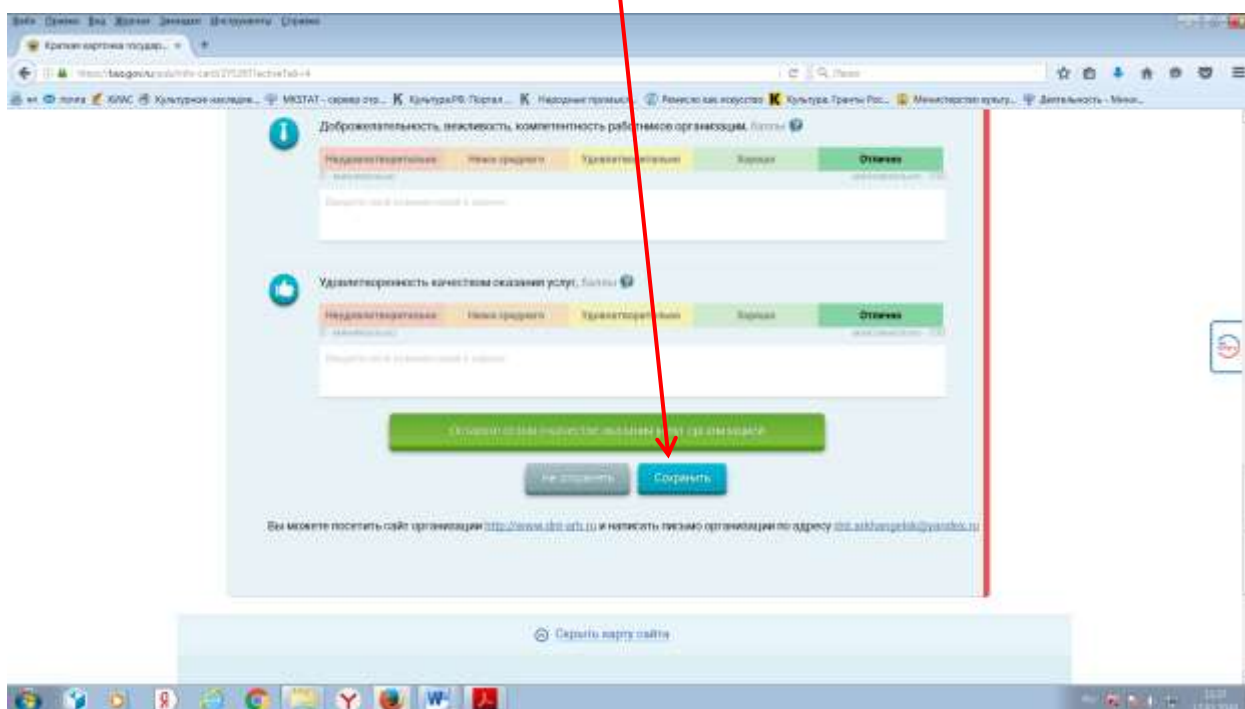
Файл Правка Вид Журнал Закладки Инструменты Справка

Краткая карточка государ... ×

https://bus.gov.ru/pub/info-card/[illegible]

Поиск

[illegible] почта КЛАС Культурное наследие... МКSTAT - сервер ста... КультураРФ Портал ... Народные промыслы Ремесло как искусство Культура. Гранты Рос... Министерство культу... Деятельность - Мини...

Доброжелательность, вежливость, компетентность работников организации. Баллы

| Неудовлетворительно | Ниже среднего | Удовлетворительно | Хорошо | Отлично |
|---|---|---|---|---|

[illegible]

Удовлетворенность качеством оказания услуг. Баллы

| Неудовлетворительно | Ниже среднего | Удовлетворительно | Хорошо | Отлично |
|---|---|---|---|---|

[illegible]

Оставить отзыв о качестве оказания услуг организацией

Не сохранять

Сохранить

Вы можете посетить сайт организации http://www.dnt-arh.ru и написать письмо организации по адресу dnt.arkhangelsk@yandex.ru

Скрыть карту сайта